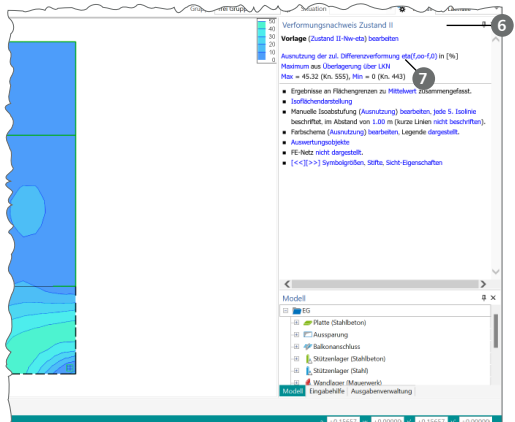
Gruppe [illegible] Situation

50
40
30
20
10
0

Verformungsnachweis Zustand II

6

Vorlage (Zustand II-Nw-eta) bearbeiten

Ausnutzung der zul. Differenzverformung eta(f,oo-f,0) in [%]
Maximum aus Überlagerung über LKN
Max = 45.32 (Kn. 555), Min = 0 (Kn. 443)

7

■ Ergebnisse an Flächengrenzen zu Mittelwert zusammengefasst.
■ Isoflächendarstellung
■ Manuelle Isoobstufung (Ausnutzung) bearbeiten, jede 5. Isolinie beschriftet. Im Abstand von 1.00 m (kurze Linien nicht beschriften).
■ Farbschema (Ausnutzung) bearbeiten, Legende dargestellt.
■ Auswertungsobjekte
■ FE-Netz nicht dargestellt.
■ [<<][>>] Symbolgrößen, Stifte, Sicht-Eigenschaften

Modell

EG
Platte (Stahlbeton)
Aussparung
Balkonanschluss
Stützenlager (Stahlbeton)
Stützenlager (Stahl)
Wandlager (Mauerwerk)

Modell Eingabehilfe Ausgabenverwaltung